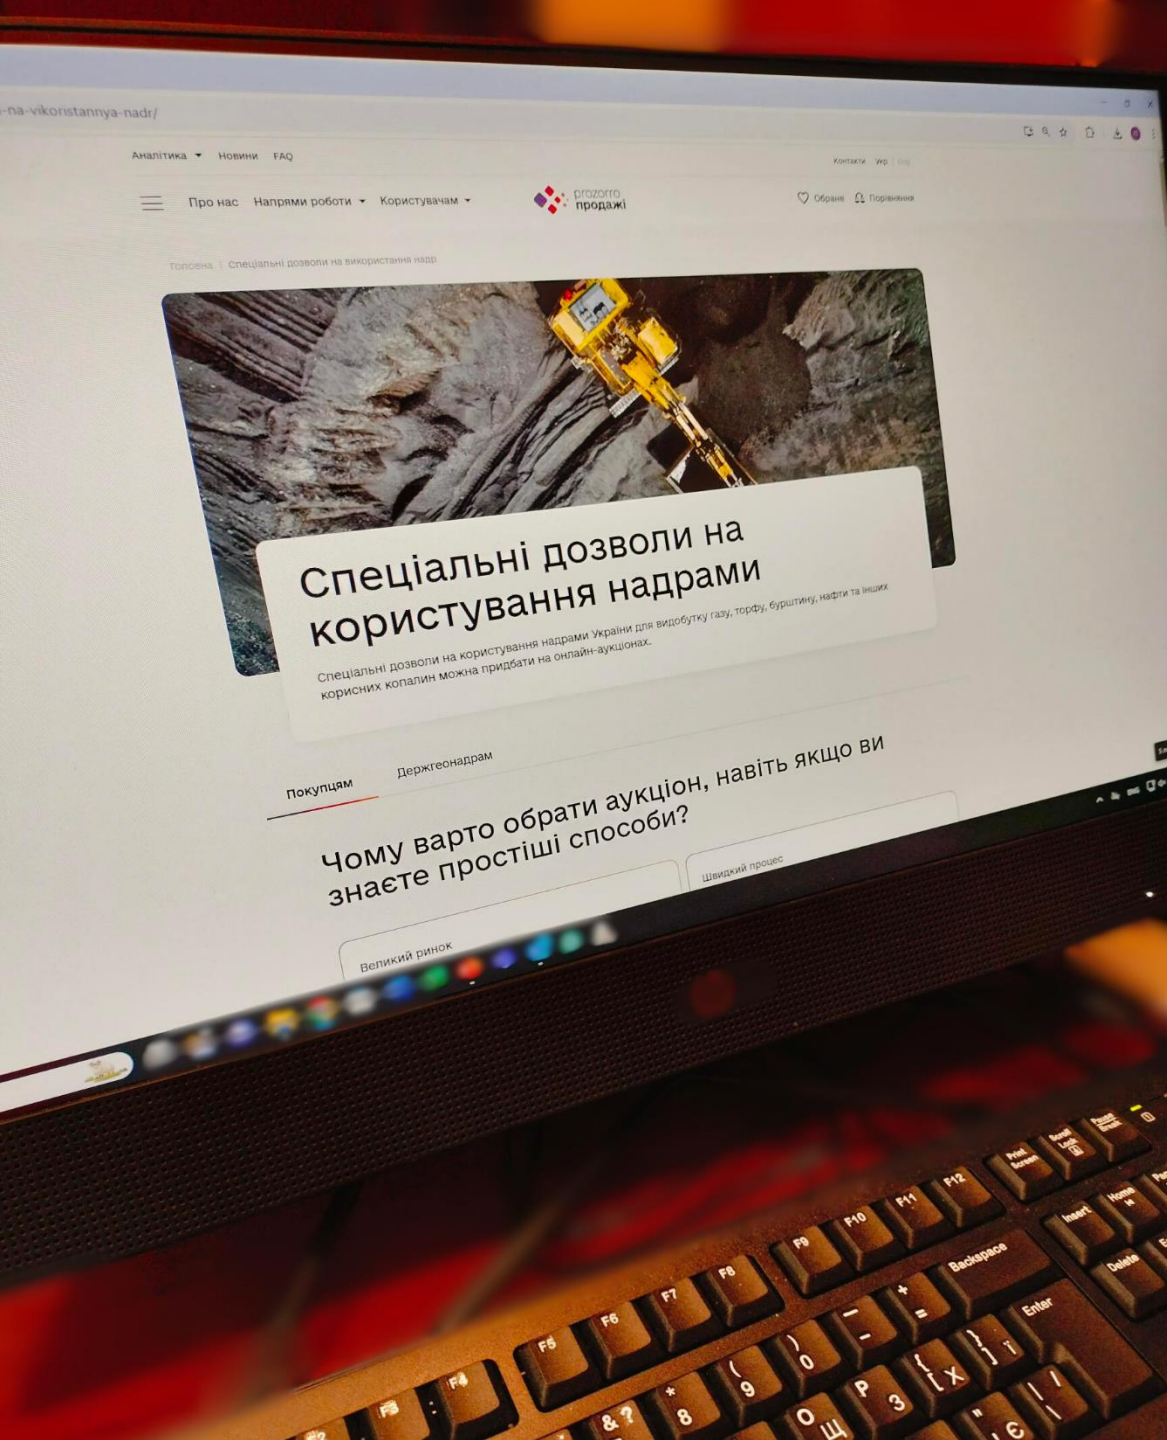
-na-vikoristannya-nadr/

Аналітика Новини FAQ

Контакти Укр

Про нас Напрями роботи Користувачам

prozorro продажі

Обране Порівняння

Головна | Спеціальні дозволи на використання надр

Спеціальні дозволи на користування надрами

Спеціальні дозволи на користування надрами України для видобутку газу, торфу, бурштину, нафти та інших корисних копалин можна придбати на онлайн-аукціонах.

Покупцям Держгеонадрам

Чому варто обрати аукціон, навіть якщо ви знаєте простіші способи?

Великий ринок

Швидкий процес

F3 F4 F5 F6 F7 F8 F9 F10 F11 F12 Print Screen Scroll Lock Pause Break Insert Home Delete Backspace Enter